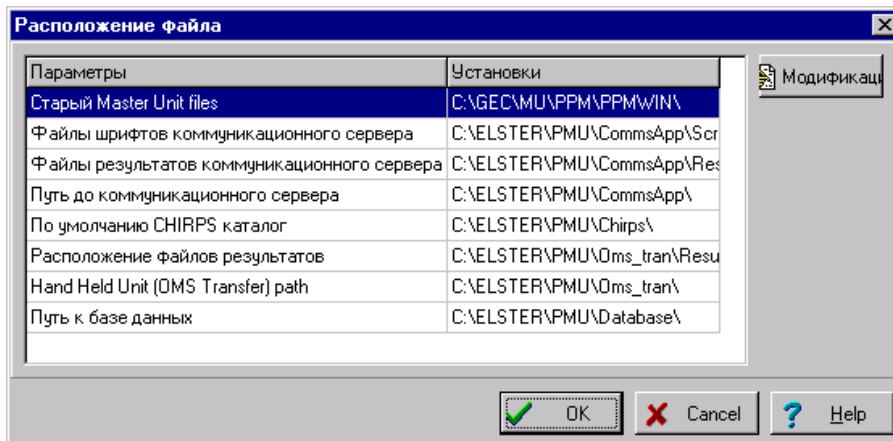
Расположение файла

| Параметры | Установки |
|---|---|
| Старый Master Unit files | C:\GEC\MU\PPM\PPMWIN\ |
| Файлы шрифтов коммуникационного сервера | C:\ELSTER\PMU\CommsApp\Scr |
| Файлы результатов коммуникационного сервера | C:\ELSTER\PMU\CommsApp\Res |
| Путь до коммуникационного сервера | C:\ELSTER\PMU\CommsApp\ |
| По умолчанию CHIRPS каталог | C:\ELSTER\PMU\Chirps\ |
| Расположение файлов результатов | C:\ELSTER\PMU\Oms_tran\Resu |
| Hand Held Unit (OMS Transfer) path | C:\ELSTER\PMU\Oms_tran\ |
| Путь к базе данных | C:\ELSTER\PMU\Database\ |

Модификаці

OK

Cancel

Help